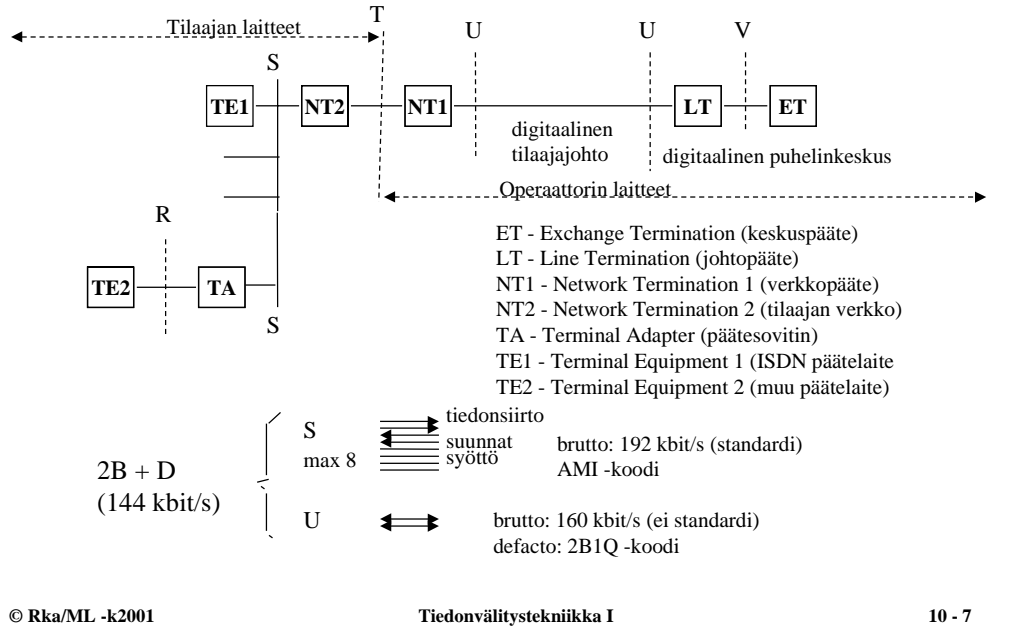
Tilaajan laitteet

T

U

U

V

S

TE1

NT2

NT1

LT

ET

digitaalinen tilaajajohto

digitaalinen puhelinkeskus

Operaattorin laitteet

R

TE2

TA

S

ET - Exchange Termination (keskuspääte)
LT - Line Termination (johtopääte)
NT1 - Network Termination 1 (verkkopääte)
NT2 - Network Termination 2 (tilaajan verkko)
TA - Terminal Adapter (päätesovitin)
TE1 - Terminal Equipment 1 (ISDN päätelaite
TE2 - Terminal Equipment 2 (muu päätelaite)

2B + D
(144 kbit/s)

S
max 8

tiedonsiirto
suunnat
syöttö

brutto: 192 kbit/s (standardi)
AMI -koodi

U

brutto: 160 kbit/s (ei standardi)
defacto: 2B1Q -koodi

© Rka/ML -k2001

Tiedonvälitystekniikka I

10 - 7